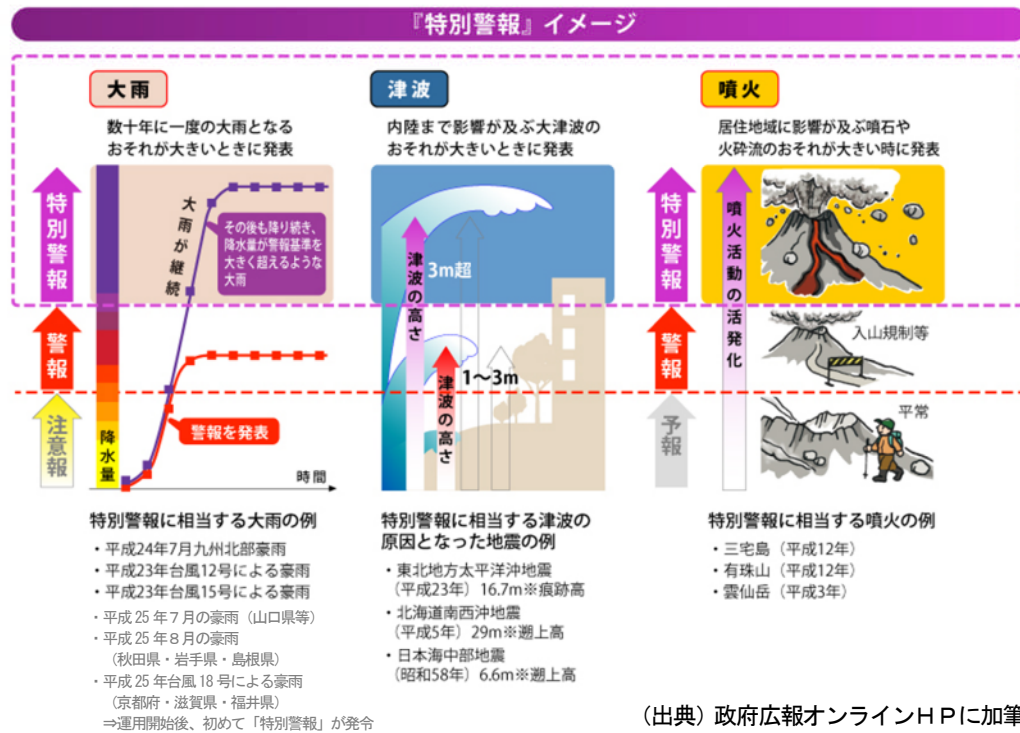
『特別警報』イメージ

大雨

数十年に一度の大雨となるおそれが大きいときに発表

特別警報

警報

注意報

降水量

大雨が継続

その後も降り続き、降水量が警報基準を大きく超えるような大雨

警報を発表

時間

特別警報に相当する大雨の例
・平成24年7月九州北部豪雨
・平成23年台風12号による豪雨
・平成23年台風15号による豪雨
・平成25年7月の豪雨（山口県等）
・平成25年8月の豪雨（秋田県・岩手県・島根県）
・平成25年台風18号による豪雨（京都府・滋賀県・福井県）
⇒運用開始後、初めて「特別警報」が発令

津波

内陸まで影響が及ぶ大津波のおそれが大きいときに発表

津波の高さ

3m超

1〜3m

津波の高さ

特別警報に相当する津波の原因となった地震の例
・東北地方太平洋沖地震（平成23年）16.7m※痕跡高
・北海道南西沖地震（平成5年）29m※遡上高
・日本海中部地震（昭和58年）6.6m※遡上高

噴火

居住地域に影響が及ぶ噴石や火砕流のおそれが大きい時に発表

特別警報

警報

予報

噴火活動の活発化

入山規制等

平常

特別警報に相当する噴火の例
・三宅島（平成12年）
・有珠山（平成12年）
・雲仙岳（平成3年）

（出典）政府広報オンラインＨＰに加筆